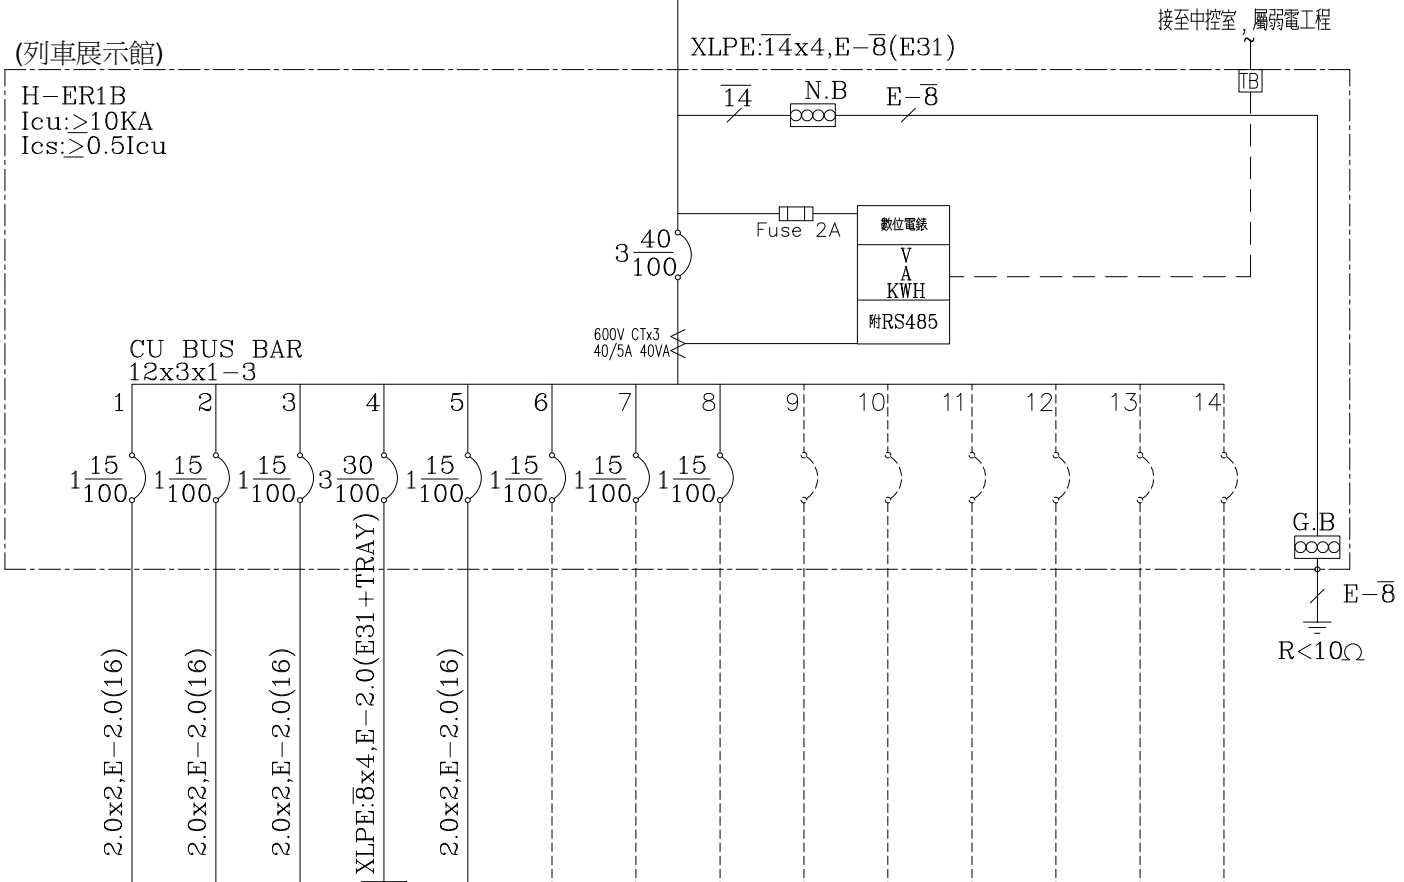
接至中控室，屬弱電工程

(列車展示館)

XLPE:$\overline{14}$x4,E$-\overline{8}$(E31)

TB

H$-$ER1B
Icu:$\geq$10KA
Ics:$\geq$0.5Icu

$\overline{14}$ N.B E$-\overline{8}$

Fuse 2A

數位電錶
V
A
KWH
附RS485

$3\frac{40}{100}$

600V CTx3
40/5A 40VA

CU BUS BAR
12x3x1$-$3

1 2 3 4 5 6 7 8 9 10 11 12 13 14

$1\frac{15}{100}$ $1\frac{15}{100}$ $1\frac{15}{100}$ $3\frac{30}{100}$ $1\frac{15}{100}$ $1\frac{15}{100}$ $1\frac{15}{100}$ $1\frac{15}{100}$

G.B

E$-\overline{8}$

R<10Ω

2.0x2,E$-$2.0(16)
2.0x2,E$-$2.0(16)
2.0x2,E$-$2.0(16)
XLPE:$\overline{8}$x4,E$-$2.0(E31+TRAY)
2.0x2,E$-$2.0(16)